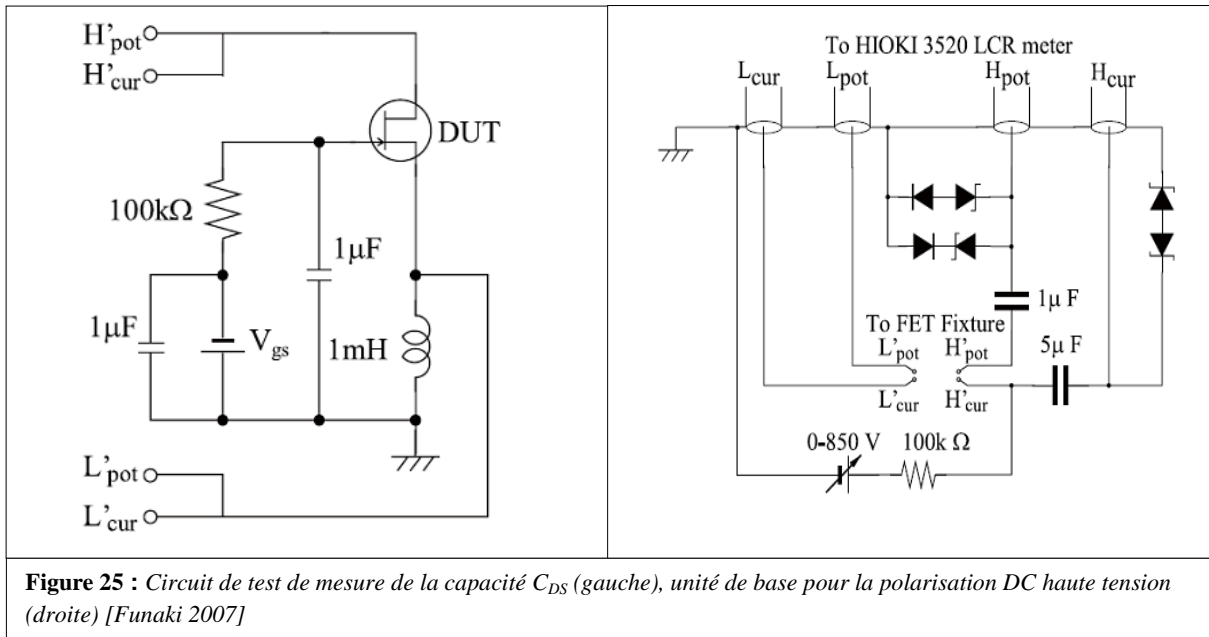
H'$_{pot}$
H'$_{cur}$
DUT
100kΩ
1μF
1μF
V$_{gs}$
1mH
L'$_{pot}$
L'$_{cur}$

To HIOKI 3520 LCR meter
L$_{cur}$
L$_{pot}$
H$_{pot}$
H$_{cur}$
1μ F
To FET Fixture
L'$_{pot}$
H'$_{pot}$
L'$_{cur}$
H'$_{cur}$
5μ F
0-850 V
100k Ω

**Figure 25 :** *Circuit de test de mesure de la capacité $C_{DS}$ (gauche), unité de base pour la polarisation DC haute tension (droite) [Funaki 2007]*